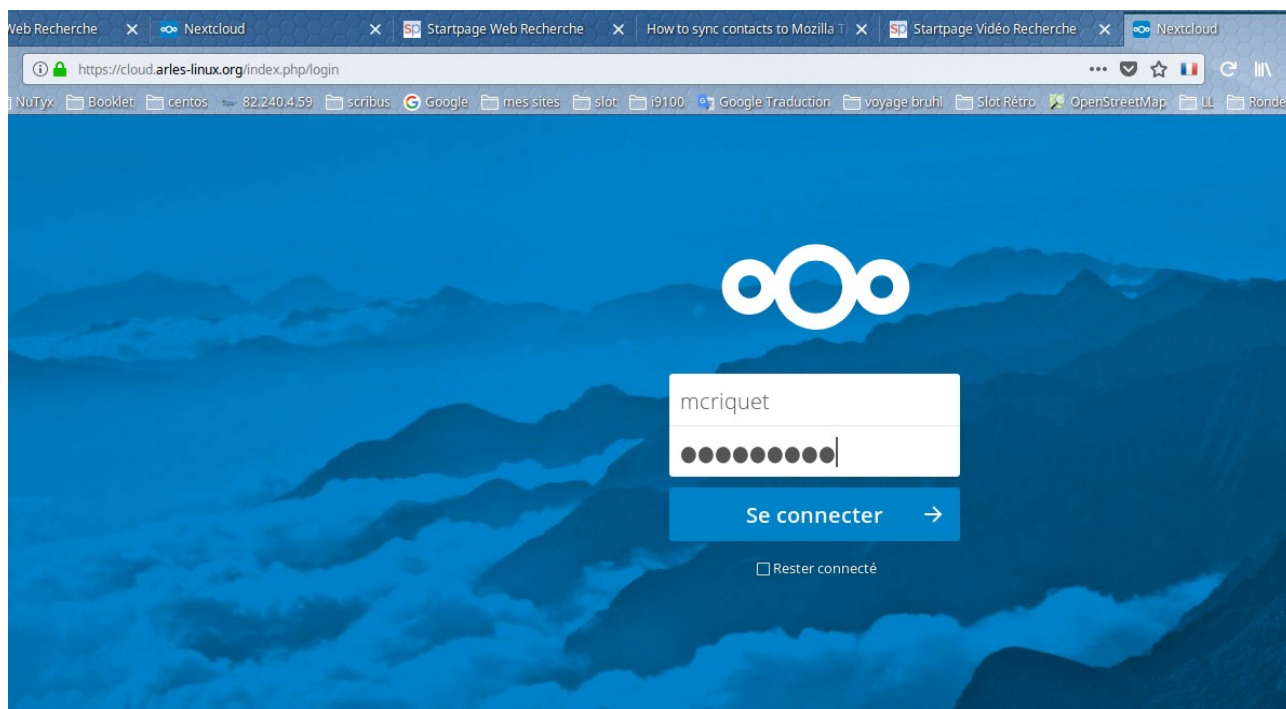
Web Recherche ✕ Nextcloud ✕ Startpage Web Recherche ✕ How to sync contacts to Mozilla T ✕ Startpage Vidéo Recherche ✕ Nextcloud

https://cloud.arles-linux.org/index.php/login

NuTyx Booklet centos 82.240.4.59 scribus Google mes sites slot i9100 Google Traduction voyage bruhl Slot Rétro OpenStreetMap LL Ronde

mcriquet

●●●●●●●●●

Se connecter →

Rester connecté